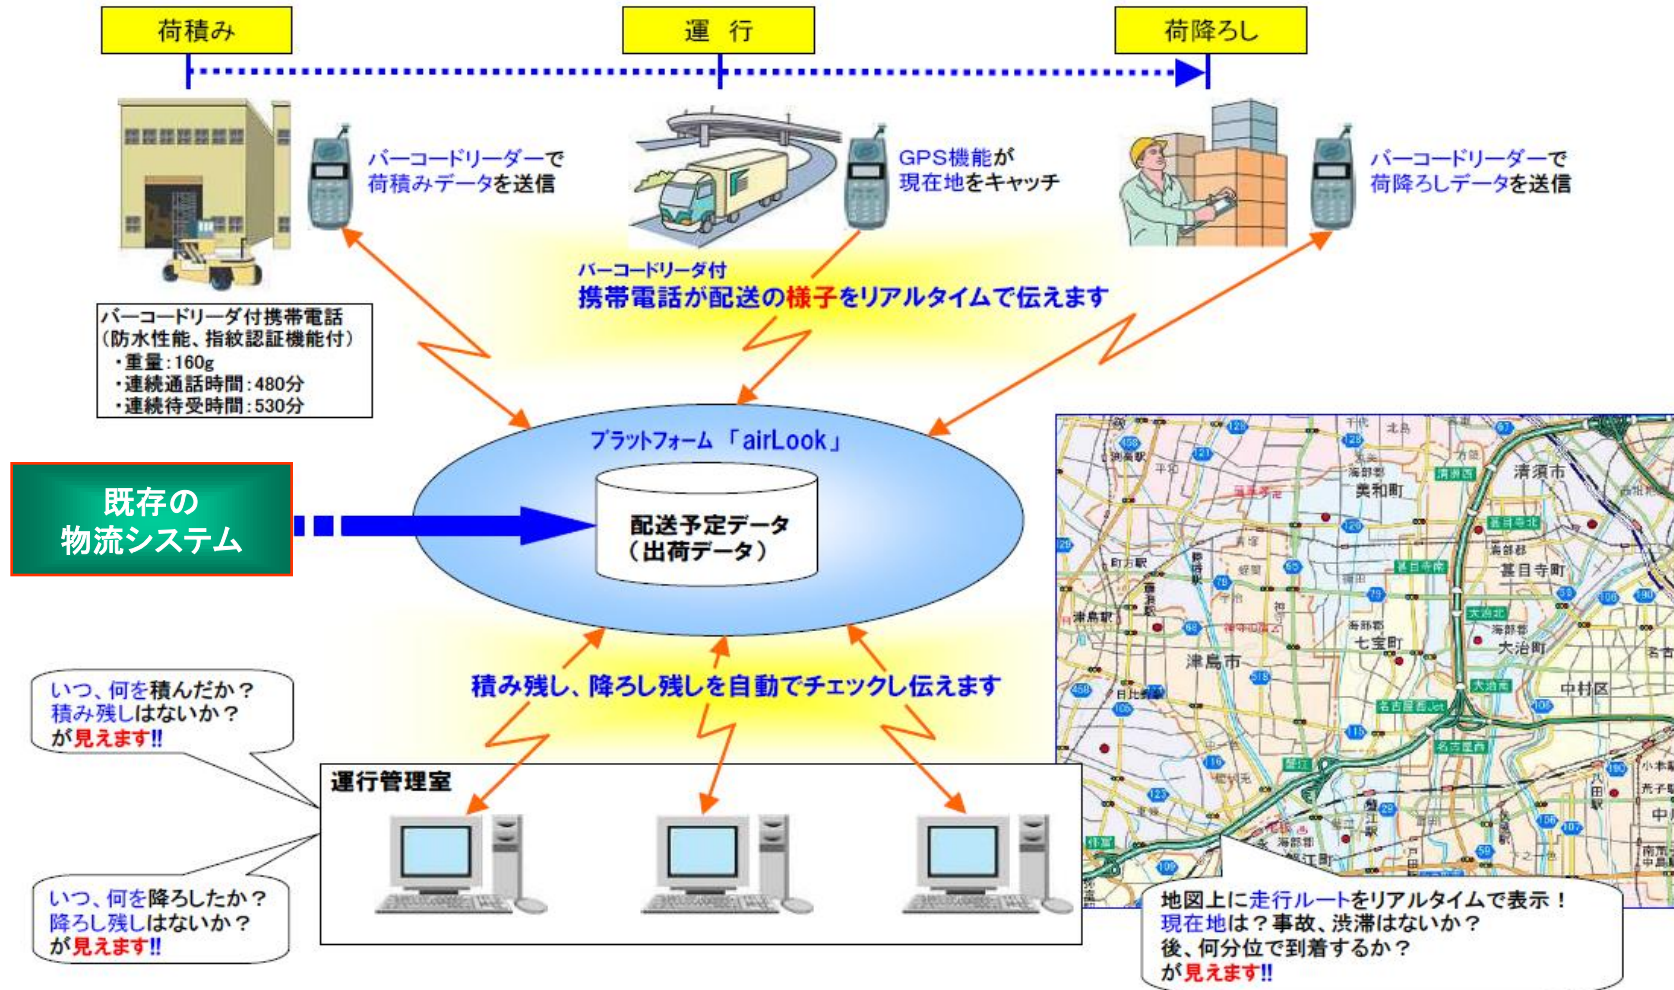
荷積み

運　行

荷降ろし

バーコードリーダーで荷積みデータを送信

GPS機能が現在地をキャッチ

バーコードリーダーで荷降ろしデータを送信

バーコードリーダ付
携帯電話が配送の様子をリアルタイムで伝えます

バーコードリーダ付携帯電話
（防水性能、指紋認証機能付）
・重量：160g
・連続通話時間：480分
・連続待受時間：530分

プラットフォーム「airLook」

既存の物流システム

配送予定データ
（出荷データ）

積み残し、降ろし残しを自動でチェックし伝えます

いつ、何を積んだか？
積み残しはないか？
が見えます!!

運行管理室

いつ、何を降ろしたか？
降ろし残しはないか？
が見えます!!

清須市

美和町

甚目寺町

七宝町

津島市

大治町

中村区

地図上に走行ルートをリアルタイムで表示！
現在地は？事故、渋滞はないか？
後、何分位で到着するか？
が見えます!!